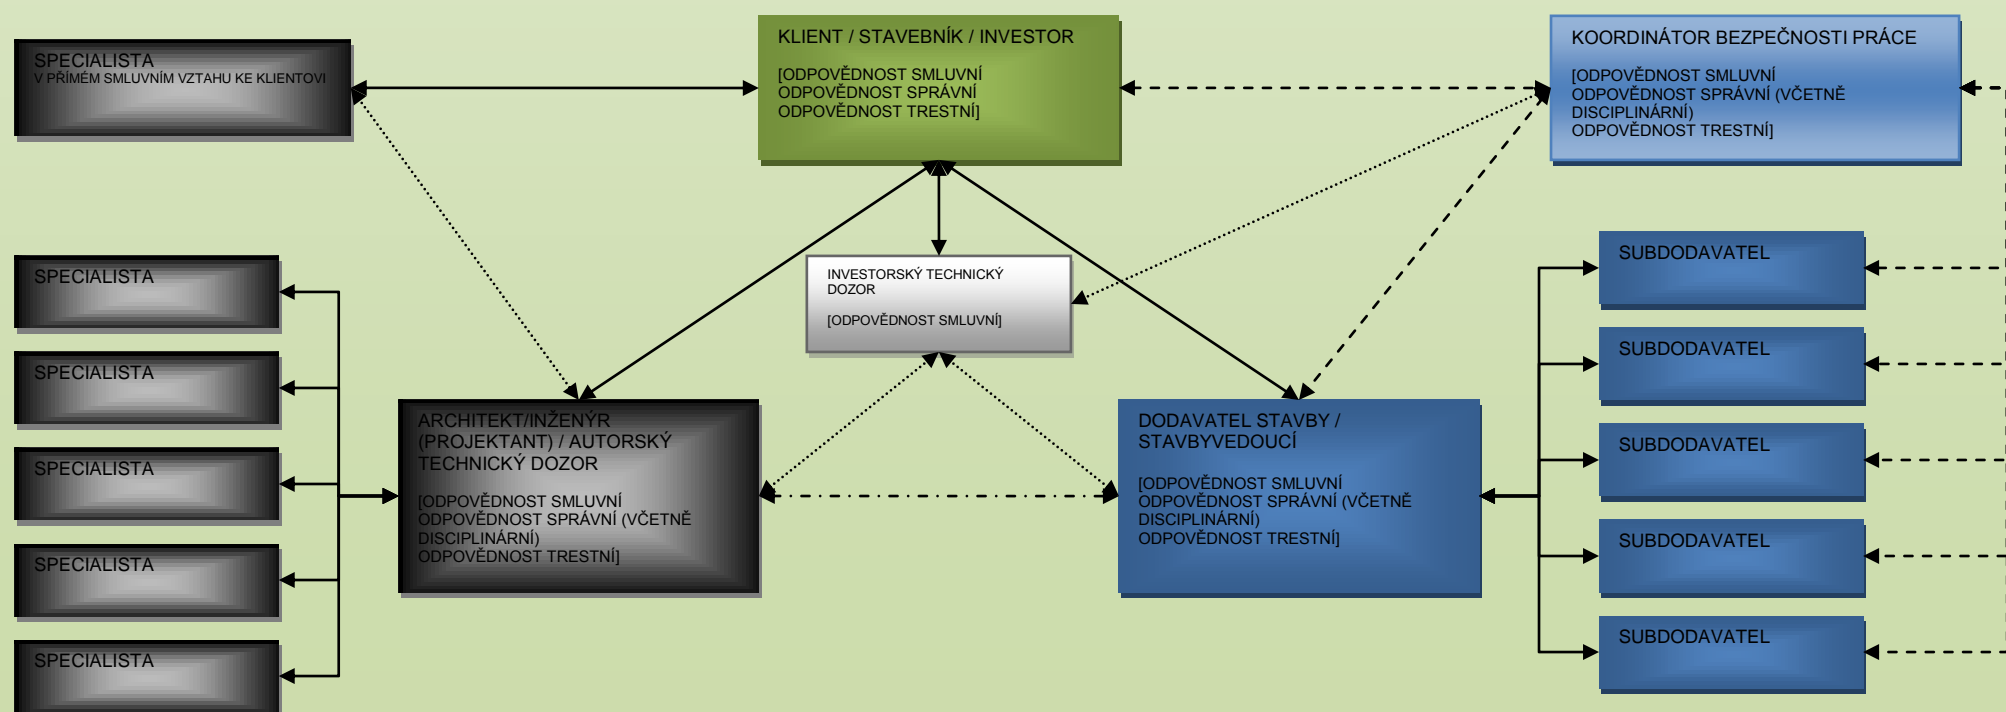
SPECIALISTA
V PŘÍMÉM SMLUVNÍM VZTAHU KE KLIENTOVI

KLIENT / STAVEBNÍK / INVESTOR

[ODPOVĚDNOST SMLUVNÍ
ODPOVĚDNOST SPRÁVNÍ
ODPOVĚDNOST TRESTNÍ]

KOORDINÁTOR BEZPEČNOSTI PRÁCE

[ODPOVĚDNOST SMLUVNÍ
ODPOVĚDNOST SPRÁVNÍ (VČETNĚ DISCIPLINÁRNÍ)
ODPOVĚDNOST TRESTNÍ]

SPECIALISTA

SPECIALISTA

SPECIALISTA

SPECIALISTA

SPECIALISTA

INVESTORSKÝ TECHNICKÝ DOZOR

[ODPOVĚDNOST SMLUVNÍ]

ARCHITEKT/INŽENÝR (PROJEKTANT) / AUTORSKÝ TECHNICKÝ DOZOR

[ODPOVĚDNOST SMLUVNÍ
ODPOVĚDNOST SPRÁVNÍ (VČETNĚ DISCIPLINÁRNÍ)
ODPOVĚDNOST TRESTNÍ]

DODAVATEL STAVBY / STAVBYVEDOUCÍ

[ODPOVĚDNOST SMLUVNÍ
ODPOVĚDNOST SPRÁVNÍ (VČETNĚ DISCIPLINÁRNÍ)
ODPOVĚDNOST TRESTNÍ]

SUBDODAVATEL

SUBDODAVATEL

SUBDODAVATEL

SUBDODAVATEL

SUBDODAVATEL